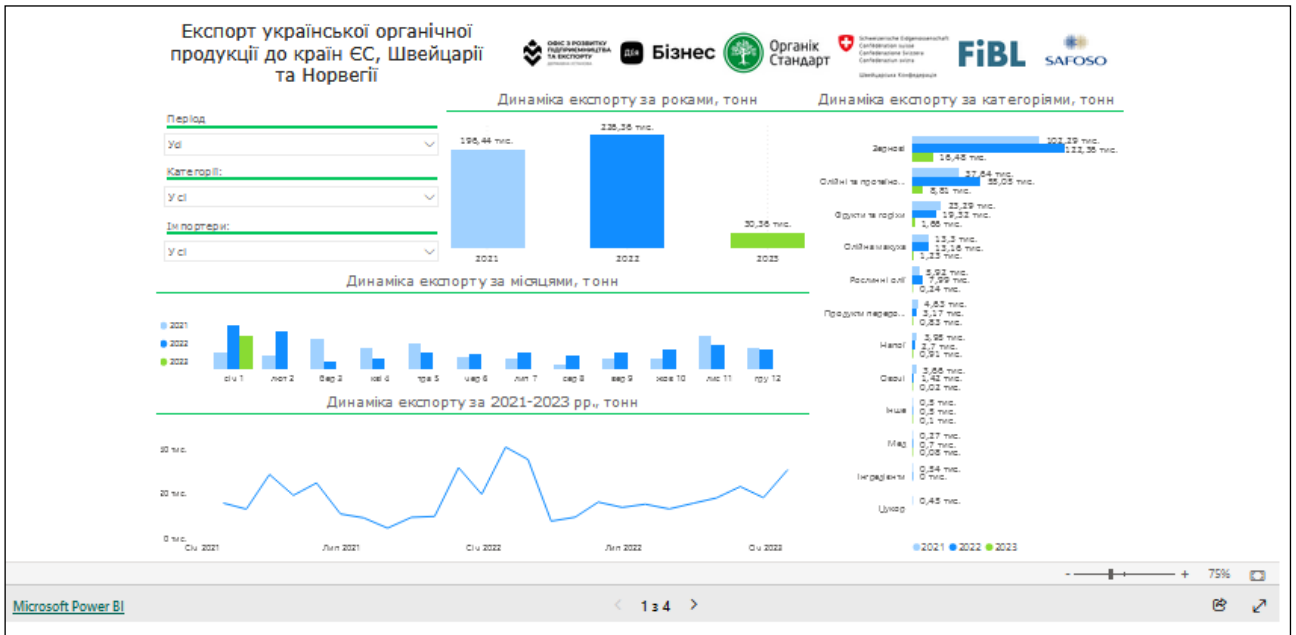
Експорт української органічної продукції до країн ЄС, Швейцарії та Норвегії

ОФІС З РОЗВИТКУ ПІДПРИЄМНИЦТВА ТА ЕКСПОРТУ

Дія Бізнес

Органік Стандарт

Schweizerische Eidgenossenschaft
Confédération suisse
Confederazione Svizzera
Confederaziun svizra
Швейцарська Конфедерація

FiBL

SAFOSO

Період
Усі

Категорії
Усі

Імпортери
Усі

Динаміка експорту за роками, тонн

196,44 тис.
235,36 тис.
30,36 тис.
2021
2022
2023

Динаміка експорту за категоріями, тонн

Зернові 102,39 тис. 122,35 тис. 16,45 тис.
Олійні та протеїно.. 37,64 тис. 55,05 тис. 8,51 тис.
Фрукти та горіхи 23,29 тис. 19,32 тис. 1,66 тис.
Олійна макуха 13,3 тис. 13,16 тис. 1,23 тис.
Рослинні олії 5,92 тис. 7,99 тис. 0,24 тис.
Продукти перероб.. 4,63 тис. 3,17 тис. 0,83 тис.
Напої 3,95 тис. 3,7 тис. 0,91 тис.
Овочі 3,66 тис. 1,42 тис. 0,02 тис.
Інше 0,5 тис. 0,5 тис. 0,1 тис.
Мед 0,27 тис. 0,7 тис. 0,08 тис.
Інгредієнти 0,54 тис. 0 тис.
Цукор 0,45 тис.

2021 2022 2023

Динаміка експорту за місяцями, тонн

2021
2022
2023

січ 1 лют 2 бер 3 кві 4 тра 5 чер 6 лип 7 сер 8 вер 9 жов 10 лис 11 гру 12

Динаміка експорту за 2021-2023 рр., тонн

30 тис.
20 тис.
0 тис.
Січ 2021 Лип 2021 Січ 2022 Лип 2022 Січ 2023

- + 75%

Microsoft Power BI

1 з 4